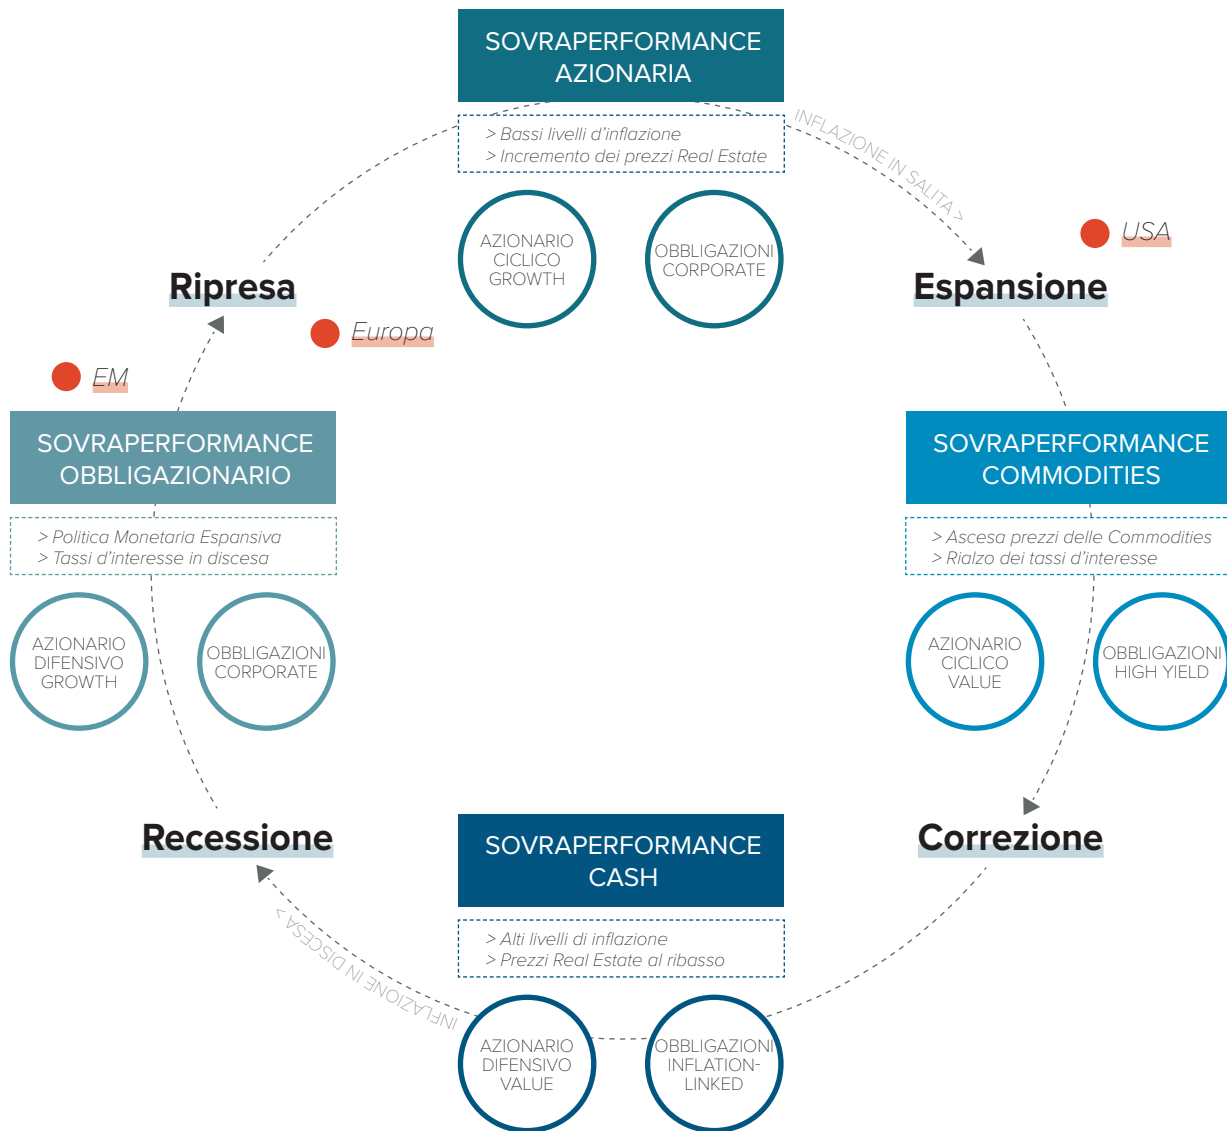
SOVRAPERFORMANCE AZIONARIA

> Bassi livelli d'inflazione
> Incremento dei prezzi Real Estate

AZIONARIO CICLICO GROWTH

OBBLIGAZIONI CORPORATE

INFLAZIONE IN SALITA >

USA

Espansione

SOVRAPERFORMANCE COMMODITIES

> Ascesa prezzi delle Commodities
> Rialzo dei tassi d'interesse

AZIONARIO CICLICO VALUE

OBBLIGAZIONI HIGH YIELD

Correzione

SOVRAPERFORMANCE CASH

> Alti livelli di inflazione
> Prezzi Real Estate al ribasso

AZIONARIO DIFENSIVO VALUE

OBBLIGAZIONI INFLATION-LINKED

INFLAZIONE IN DISCESA >

Recessione

SOVRAPERFORMANCE OBBLIGAZIONARIO

> Politica Monetaria Espansiva
> Tassi d'interesse in discesa

AZIONARIO DIFENSIVO GROWTH

OBBLIGAZIONI CORPORATE

EM

Europa

Ripresa